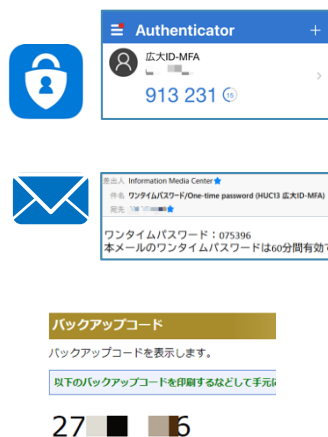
Authenticator
+
広大ID-MFA
913 231
15

差出人 Information Media Center
件名 ワンタイムパスワード/One-time password (HUC13 広大ID-MFA)
宛先

ワンタイムパスワード：075396
本メールのワンタイムパスワードは60分間有効で

バックアップコード
バックアップコードを表示します。
以下のバックアップコードを印刷するなどして手元に
27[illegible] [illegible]6